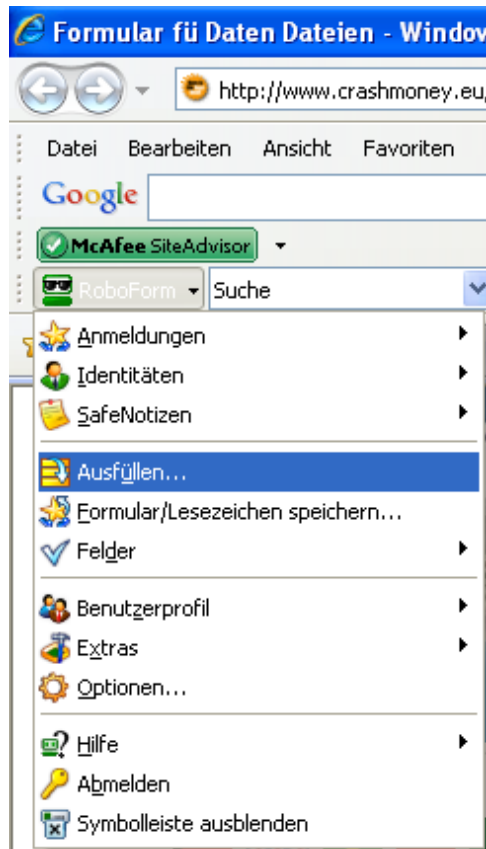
Formular fü Daten Dateien - Windov

http://www.crashmoney.eu,

Datei Bearbeiten Ansicht Favoriten

Google

McAfee SiteAdvisor

RoboForm Suche

Anmeldungen
Identitäten
SafeNotizen
Ausfüllen...
Formular/Lesezeichen speichern...
Felder
Benutzerprofil
Extras
Optionen...
Hilfe
Abmelden
Symbolleiste ausblenden